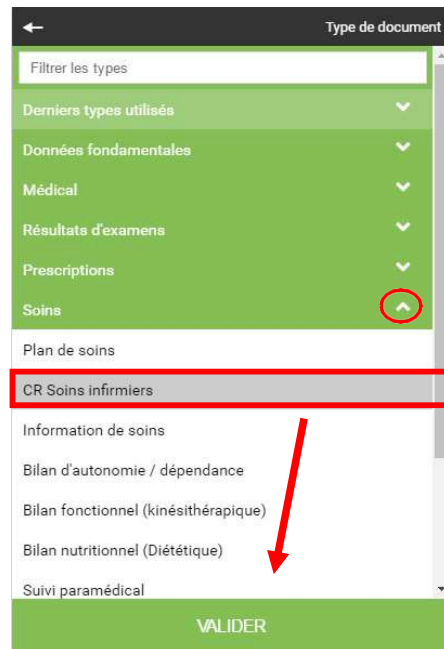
Type de document

Filtrer les types

Derniers types utilisés

Données fondamentales

Médical

Résultats d'examens

Prescriptions

Soins

Plan de soins

CR Soins infirmiers

Information de soins

Bilan d'autonomie / dépendance

Bilan fonctionnel (kinésithérapique)

Bilan nutritionnel (Diététique)

Suivi paramédical

VALIDER